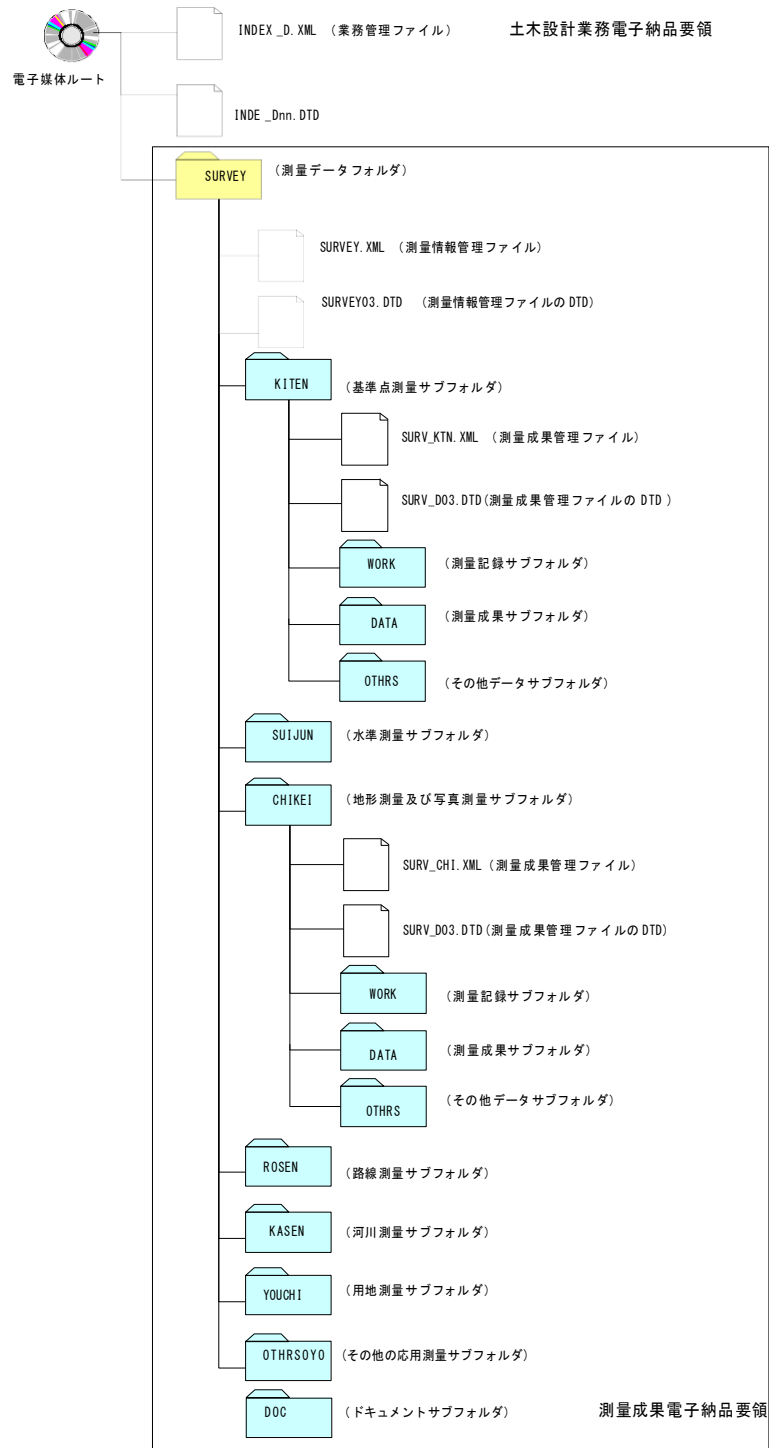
電子媒体ルート

INDEX_D.XML （業務管理ファイル）

土木設計業務電子納品要領

INDE_Dnn.DTD

SURVEY （測量データフォルダ）

SURVEY.XML （測量情報管理ファイル）

SURVEY03.DTD （測量情報管理ファイルの DTD）

KITEN （基準点測量サブフォルダ）

SURV_KTN.XML （測量成果管理ファイル）

SURV_D03.DTD（測量成果管理ファイルの DTD ）

WORK （測量記録サブフォルダ）

DATA （測量成果サブフォルダ）

OTHRS （その他データサブフォルダ）

SUIJUN （水準測量サブフォルダ）

CHIKEI （地形測量及び写真測量サブフォルダ）

SURV_CHI.XML（測量成果管理ファイル）

SURV_D03.DTD（測量成果管理ファイルの DTD）

WORK （測量記録サブフォルダ）

DATA （測量成果サブフォルダ）

OTHRS （その他データサブフォルダ）

ROSEN （路線測量サブフォルダ）

KASEN （河川測量サブフォルダ）

YOUCHI （用地測量サブフォルダ）

OTHRSOYO （その他の応用測量サブフォルダ）

DOC （ドキュメントサブフォルダ）

測量成果電子納品要領